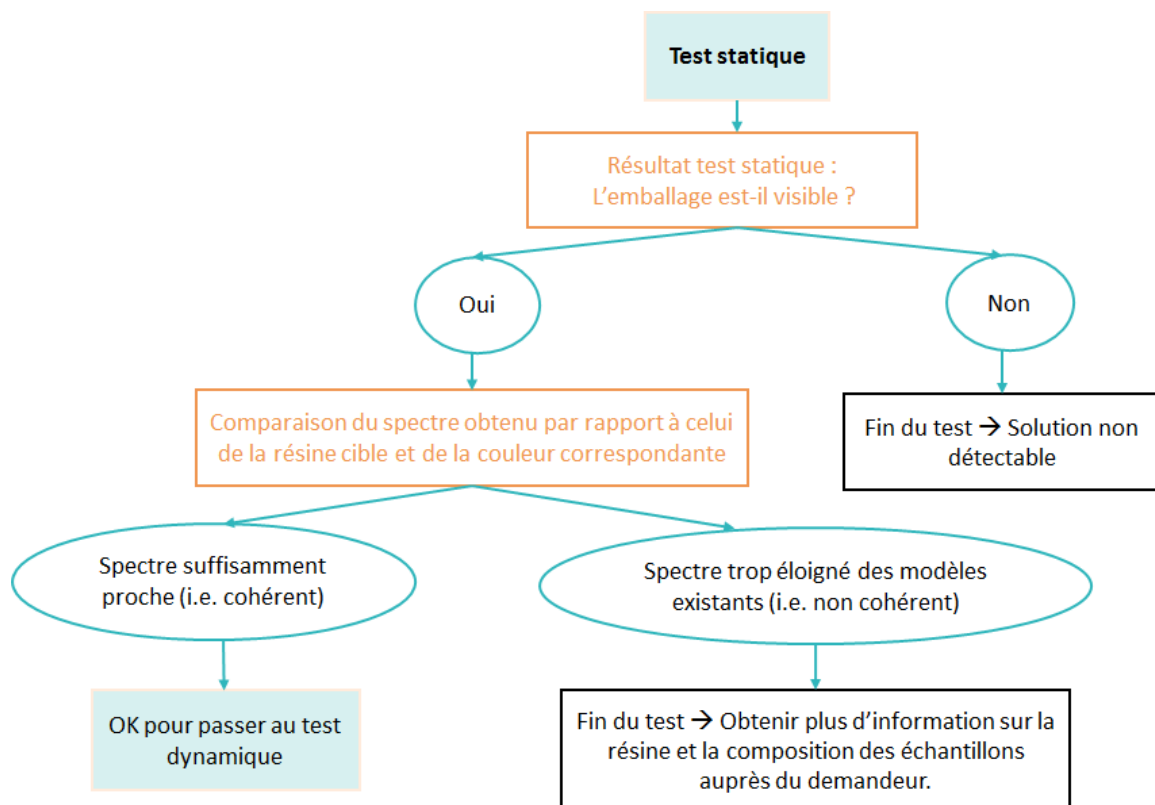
Test statique

Résultat test statique :
L'emballage est-il visible ?

Oui

Non

Comparaison du spectre obtenu par rapport à celui de la résine cible et de la couleur correspondante

Fin du test → Solution non détectable

Spectre suffisamment proche (i.e. cohérent)

Spectre trop éloigné des modèles existants (i.e. non cohérent)

OK pour passer au test dynamique

Fin du test → Obtenir plus d'information sur la résine et la composition des échantillons auprès du demandeur.